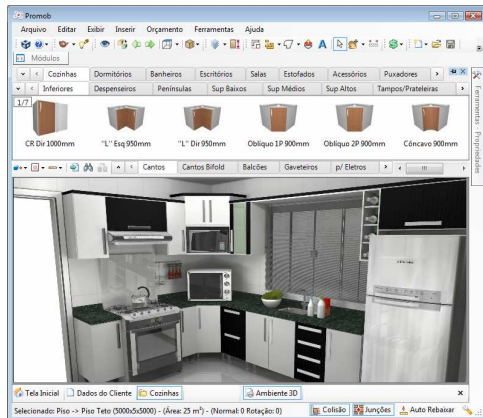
Promob

Arquivo Editar Exibir Inserir Orçamento Ferramentas Ajuda

Módulos

Cozinhas | Dormitórios | Banheiros | Escritórios | Salas | Estofados | Acessórios | Puxadores

Inferiores | Despenseiros | Penínsulas | Sup Baixos | Sup Médios | Sup Altos | Tampos/Prateleiras

1/7

CR Dir 1000mm | "L" Esq 950mm | "L" Dir 950mm | Oblíquo 1P 900mm | Oblíquo 2P 900mm | Côncavo 900mm

Cantos | Cantos Bifold | Balcões | Gaveteiros | p/ Eletros

Ferramentas - Propriedades

Tela Inicial | Dados do Cliente | Cozinhas | Ambiente 3D

Selecionado: Piso -> Piso Teto (5000x5000) - (Área: 25 m²) - (Normal: 0 Rotação: 0) | Colisão | Junções | Auto Rebaixar